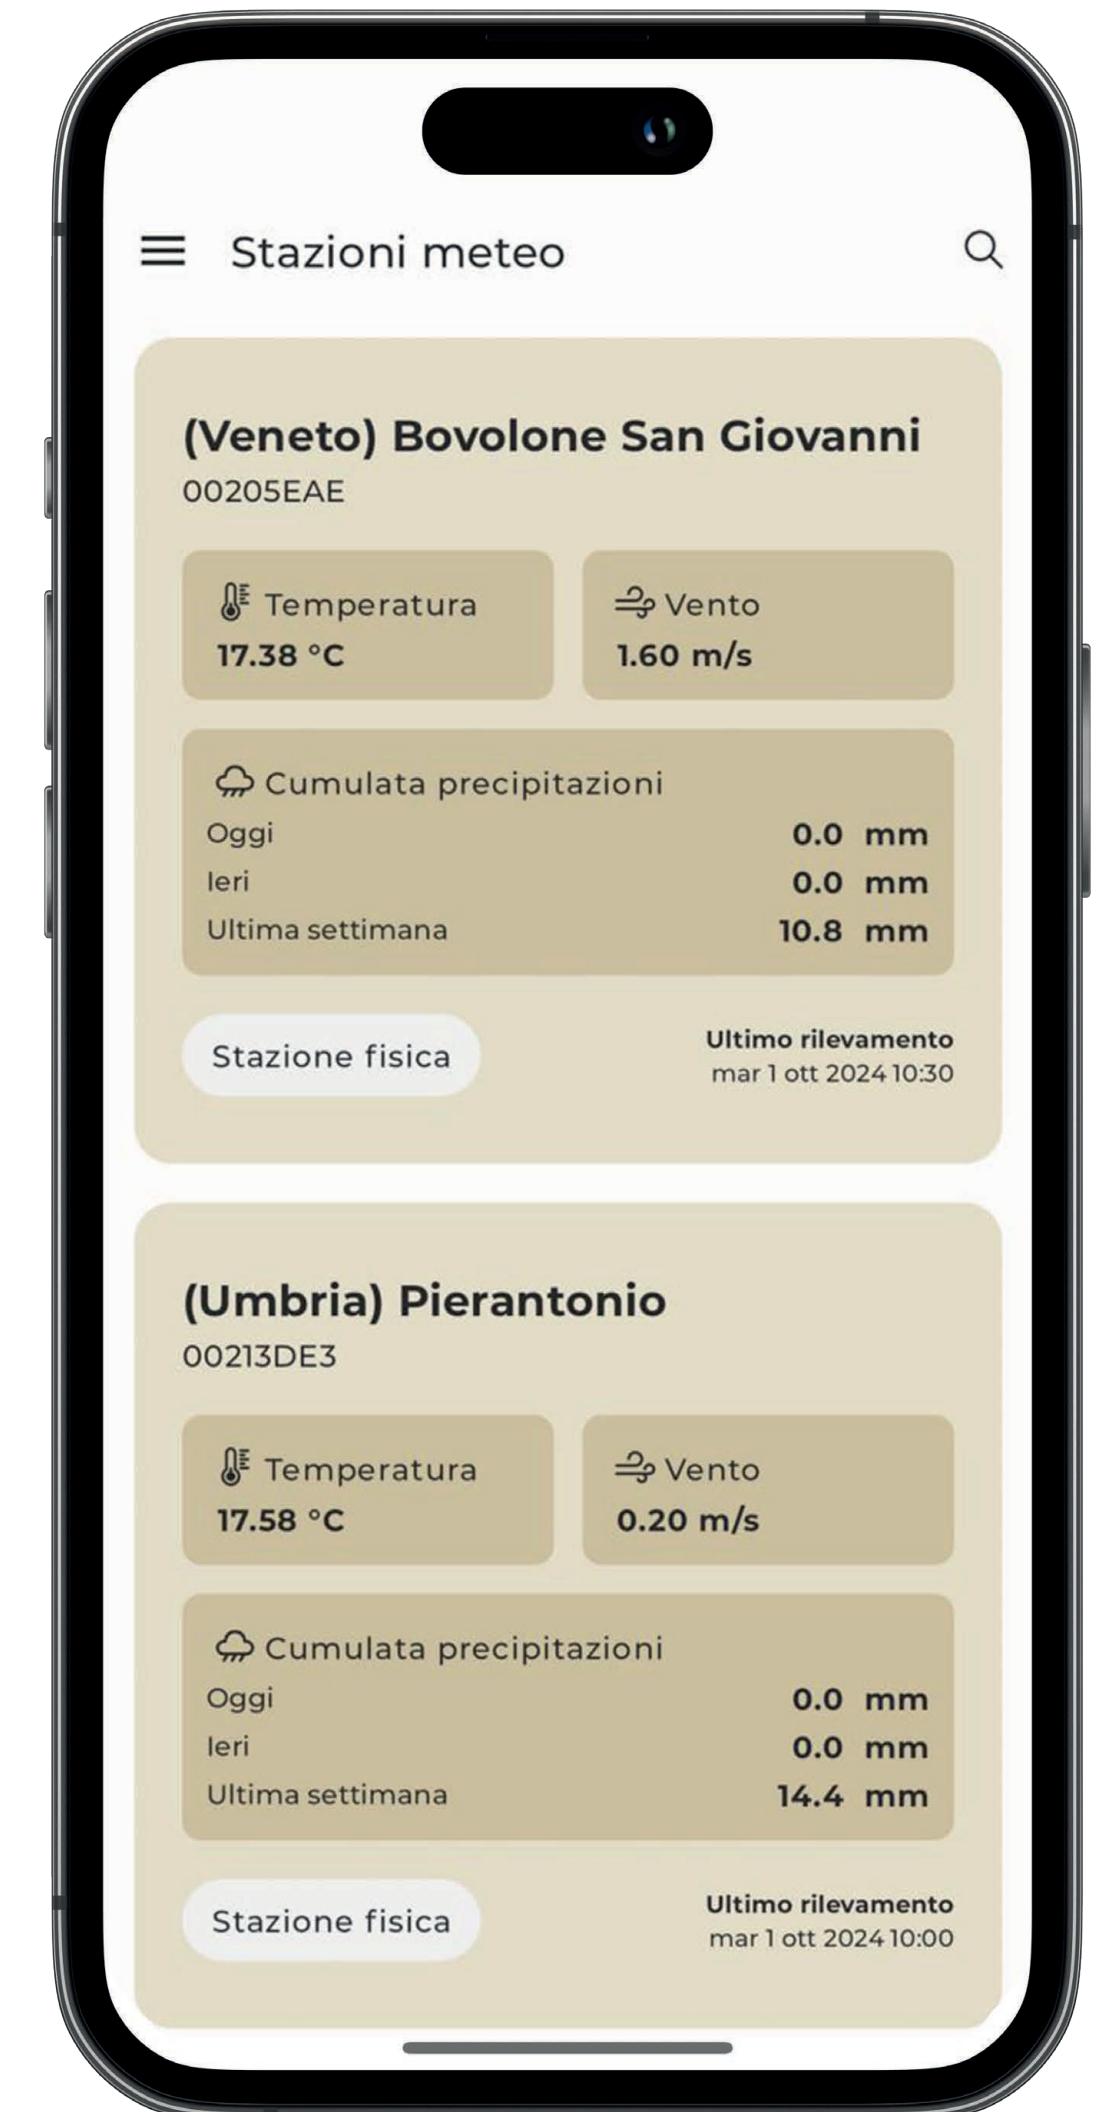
Stazioni meteo

(Veneto) Bovolone San Giovanni
00205EAE

Temperatura
17.38 °C

Vento
1.60 m/s

Cumulata precipitazioni
Oggi 0.0 mm
Ieri 0.0 mm
Ultima settimana 10.8 mm

Stazione fisica

Ultimo rilevamento
mar 1 ott 2024 10:30

(Umbria) Pierantonio
00213DE3

Temperatura
17.58 °C

Vento
0.20 m/s

Cumulata precipitazioni
Oggi 0.0 mm
Ieri 0.0 mm
Ultima settimana 14.4 mm

Stazione fisica

Ultimo rilevamento
mar 1 ott 2024 10:00